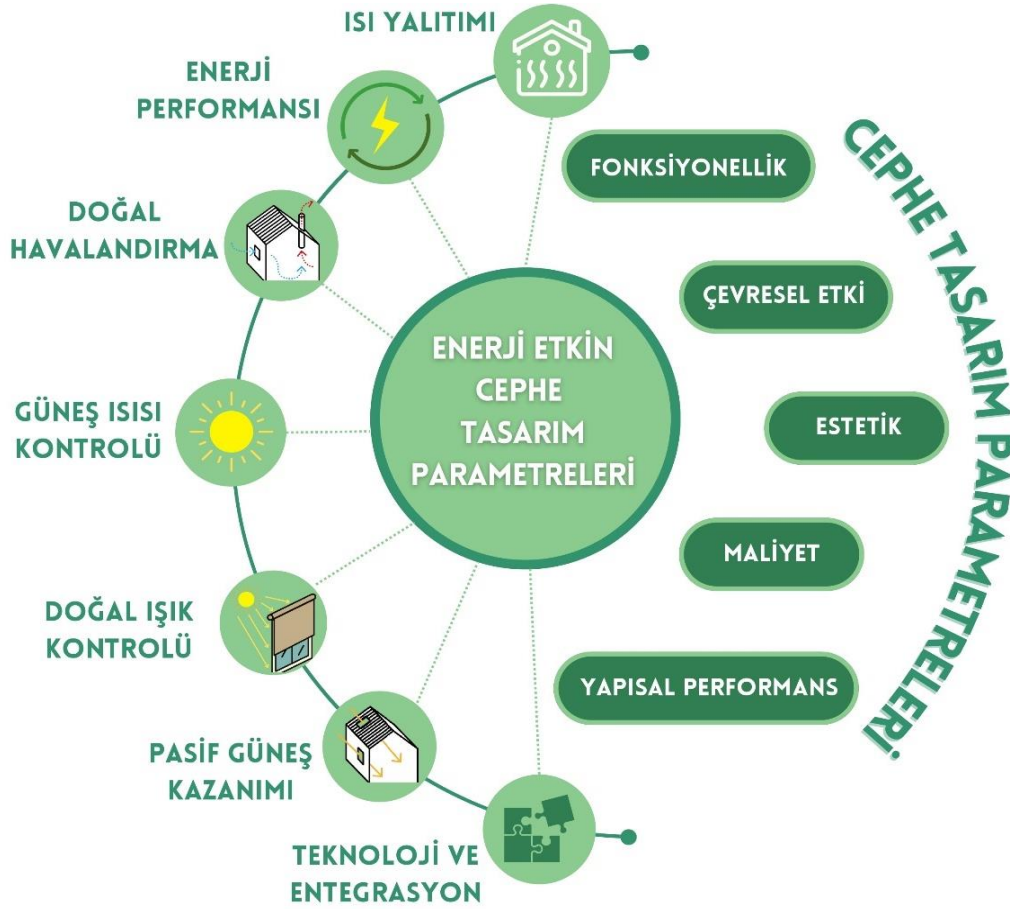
ENERJİ ETKİN CEPHE TASARIM PARAMETRELERİ

ISI YALITIMI

ENERJİ PERFORMANSI

DOĞAL HAVALANDIRMA

GÜNEŞ ISISI KONTROLÜ

DOĞAL IŞIK KONTROLÜ

PASİF GÜNEŞ KAZANIMI

TEKNOLOJİ VE ENTEGRASYON

FONKSİYONELLİK

ÇEVRESEL ETKİ

ESTETİK

MALİYET

YAPISAL PERFORMANS

CEPHE TASARIM PARAMETRELERİ